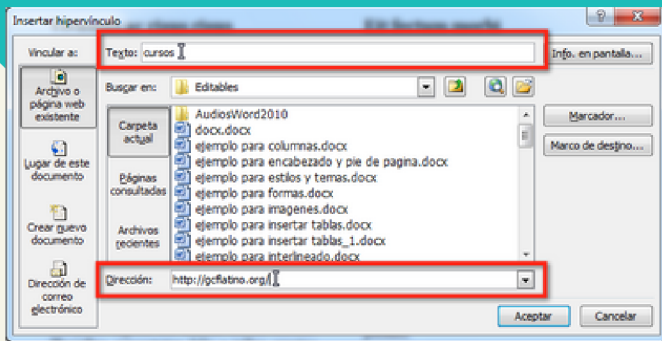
Insertar hipervínculo

Vincular a:

Texto: cursos

Info. en pantalla...

Archivo o página web existente

Buscar en: Editables

Carpeta actual

Páginas consultadas

Archivos recientes

AudiosWord2010
docx.docx
ejemplo para columnas.docx
ejemplo para encabezado y pie de pagina.docx
ejemplo para estilos y temas.docx
ejemplo para formas.docx
ejemplo para imagenes.docx
ejemplo para insertar tablas.docx
ejemplo para insertar tablas_1.docx
ejemplo para interlineado.docx

Marcador...

Marco de destino...

Lugar de este documento

Crear nuevo documento

Dirección de correo electrónico

Dirección: http://gcflatino.org/

Aceptar

Cancelar